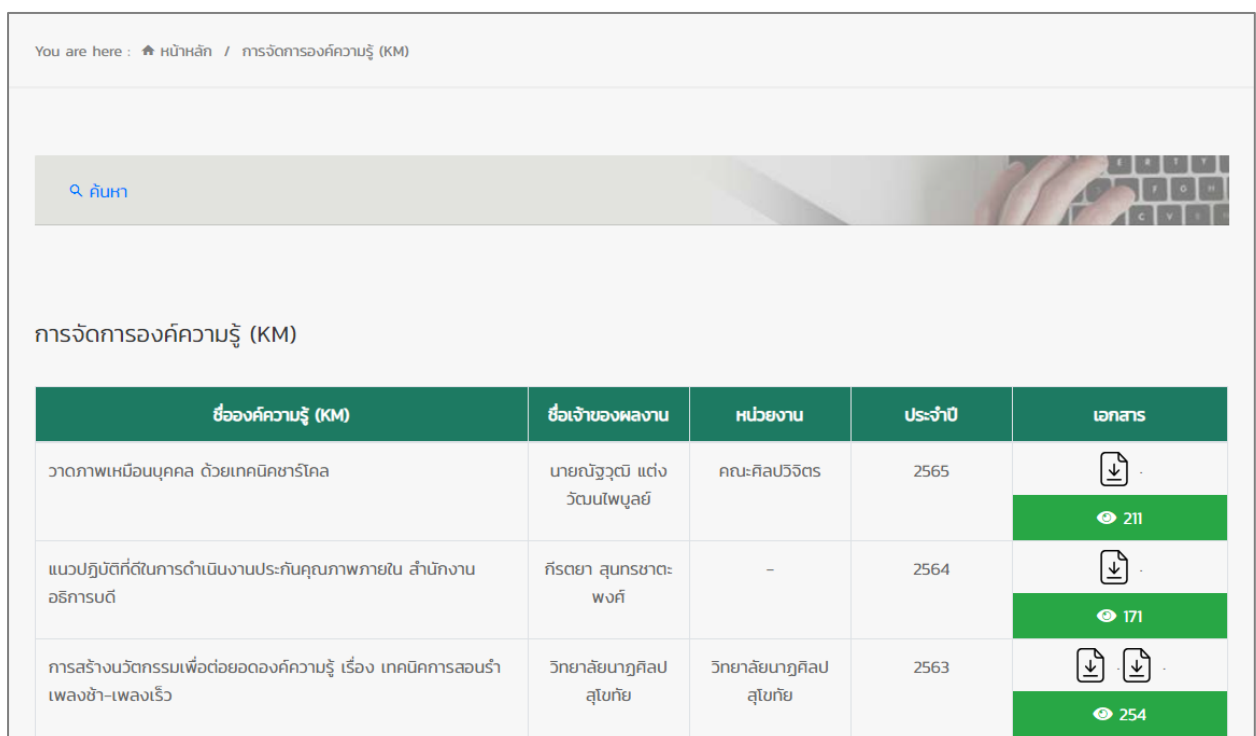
You are here : หน้าหลัก / การจัดการองค์ความรู้ (KM)

ค้นหา

การจัดการองค์ความรู้ (KM)

| ชื่อองค์ความรู้ (KM) | ชื่อเจ้าของผลงาน | หน่วยงาน | ประจำปี | เอกสาร |
|---|---|---|---|---|
| วาดภาพเหมือนบุคคล ด้วยเทคนิคชาร์โคล | นายณัฐวุฒิ แต่งวัฒนไพบูลย์ | คณะศิลปวิจิตร | 2565 | · 211 |
| แนวปฏิบัติที่ดีในการดำเนินงานประกันคุณภาพภายใน สำนักงานอธิการบดี | กีรตยา สุนทรชาตะพงศ์ | - | 2564 | · 171 |
| การสร้างนวัตกรรมเพื่อต่อยอดองค์ความรู้ เรื่อง เทคนิคการสอนรำเพลงช้า-เพลงเร็ว | วิทยาลัยนาฏศิลปสุโขทัย | วิทยาลัยนาฏศิลปสุโขทัย | 2563 | · · 254 |